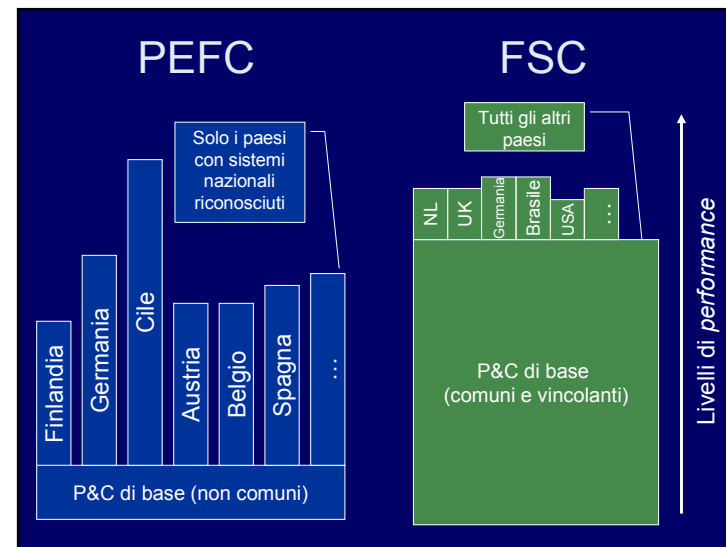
PEFC

FSC

Solo i paesi con sistemi nazionali riconosciuti

Finlandia

Germania

Cile

Austria

Belgio

Spagna

...

P&C di base (non comuni)

Tutti gli altri paesi

NL

UK

Germania

Brasile

USA

...

P&C di base (comuni e vincolanti)

Livelli di *performance*